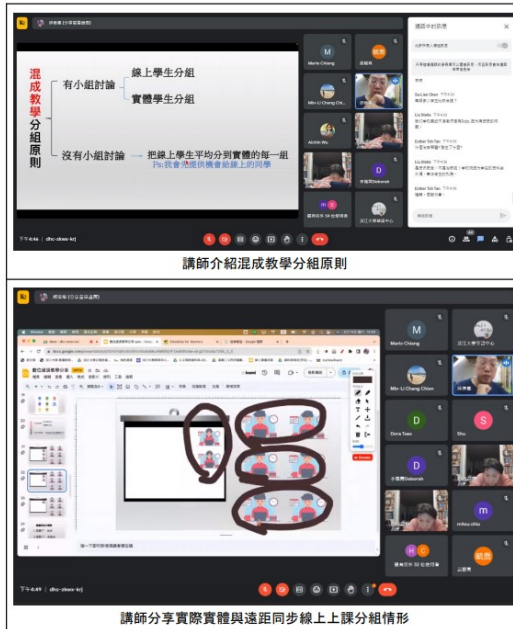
混成教學分組原則

有小組討論

線上學生分組

實體學生分組

沒有小組討論 → 把線上學生平均分到實體的每一組

Ps:我會想提供機會給線上的同學

Mario Chiang

Min-Li Chang Chi...

Alchih Wu

李偉明Deborah

下午4:46 | dhc-zkwo-krj

講師介紹混成教學分組原則

Mario Chiang

Min-Li Chang Chien

Dora Tsao

Shu

小雅嫻Deborah

mikko chiu

下午4:49 | dhc-zkwo-krj

講師分享實際實體與遠距同步線上上課分組情形